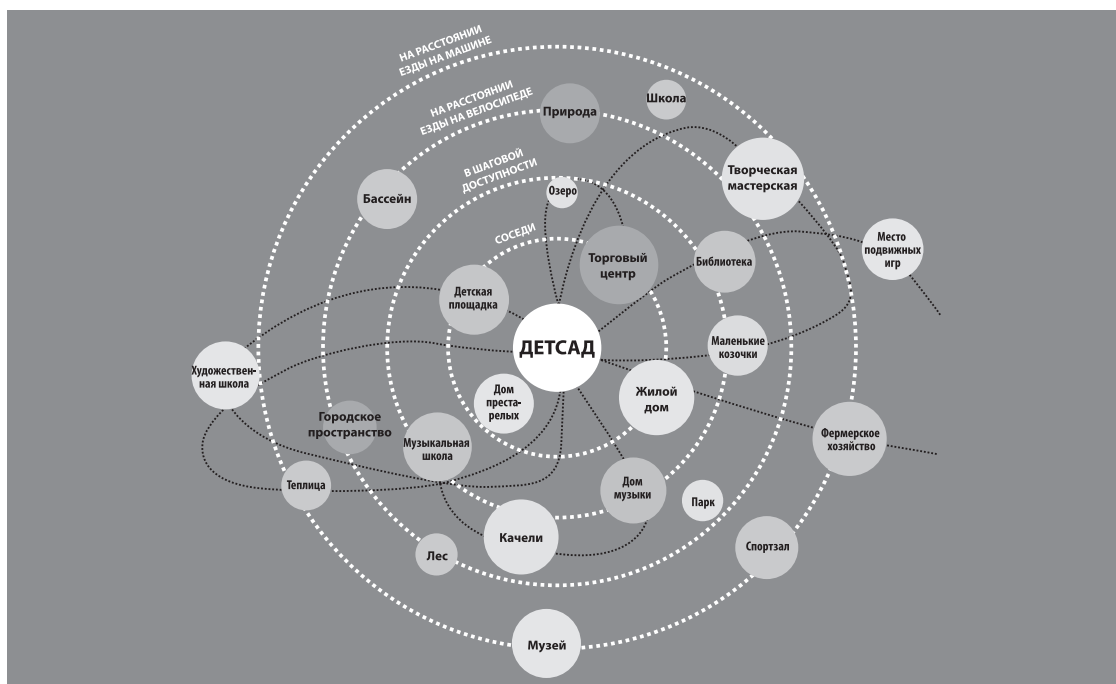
НА РАССТОЯНИИ ЕЗДЫ НА МАШИНЕ

НА РАССТОЯНИИ ЕЗДЫ НА ВЕЛОСИПЕДЕ

В ШАГОВОЙ ДОСТУПНОСТИ

СОСЕДИ

Природа

Школа

Творческая мастерская

Бассейн

Озеро

Торговый центр

Библиотека

Место подвижных игр

Детская площадка

ДЕТСАД

Маленькие козочки

Художественная школа

Дом престарелых

Жилой дом

Городское пространство

Музыкальная школа

Фермерское хозяйство

Теплица

Дом музыки

Парк

Качели

Лес

Спортзал

Музей